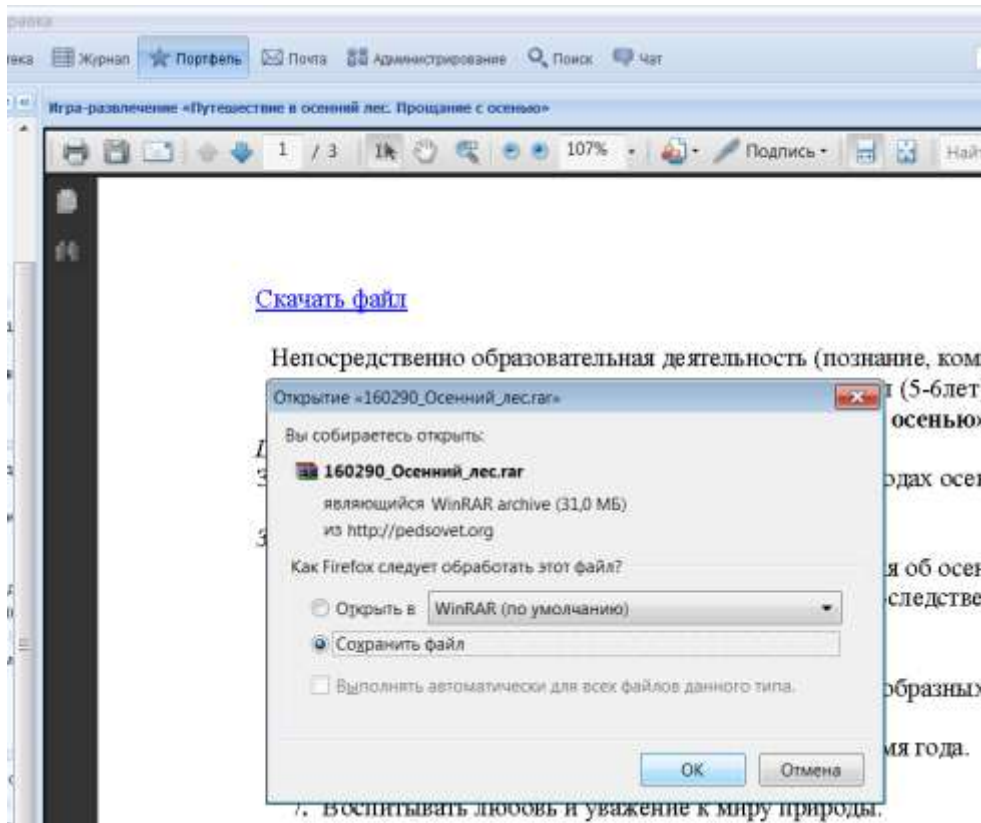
тека Журнал Портфель Почта Администрирование Поиск Чат

Игра-развлечение «Путешествие в осенний лес. Прощание с осенью»

1 / 3 107% Подпись Най

Скачать файл

Непосредственно образовательная деятельность (познание, ком

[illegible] (5-6лет

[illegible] осенью»

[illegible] одах осе

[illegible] я об осе

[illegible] следстве

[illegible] образны

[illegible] мя года.

7. Воспитывать любовь и уважение к миру природы.

Открытие «160290_Осенний_лес.rar»

Вы собираетесь открыть:

160290_Осенний_лес.rar

являющийся WinRAR archive (31,0 МБ)

из http://pedsovet.org

Как Firefox следует обработать этот файл?

Открыть в WinRAR (по умолчанию)

Сохранить файл

Выполнять автоматически для всех файлов данного типа.

ОК Отмена